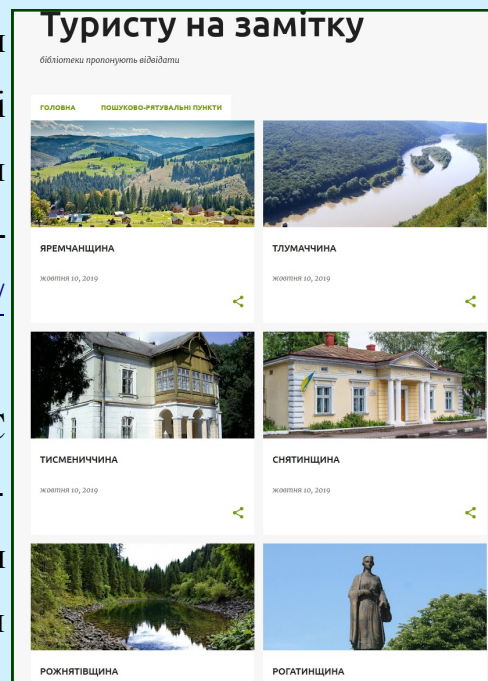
Туристу на замітку

бібліотеки пропонують відвідати

ГОЛОВНА ПОШУКОВО-РЯТУВАЛЬНІ ПУНКТИ

ЯРЕМЧАНЩИНА

жовтня 10, 2019

ТЛУМАЧЧИНА

жовтня 10, 2019

ТИСМЕНИЧЧИНА

жовтня 10, 2019

СНЯТИНЩИНА

жовтня 10, 2019

РОЖНЯТІВЩИНА

РОГАТИНЩИНА